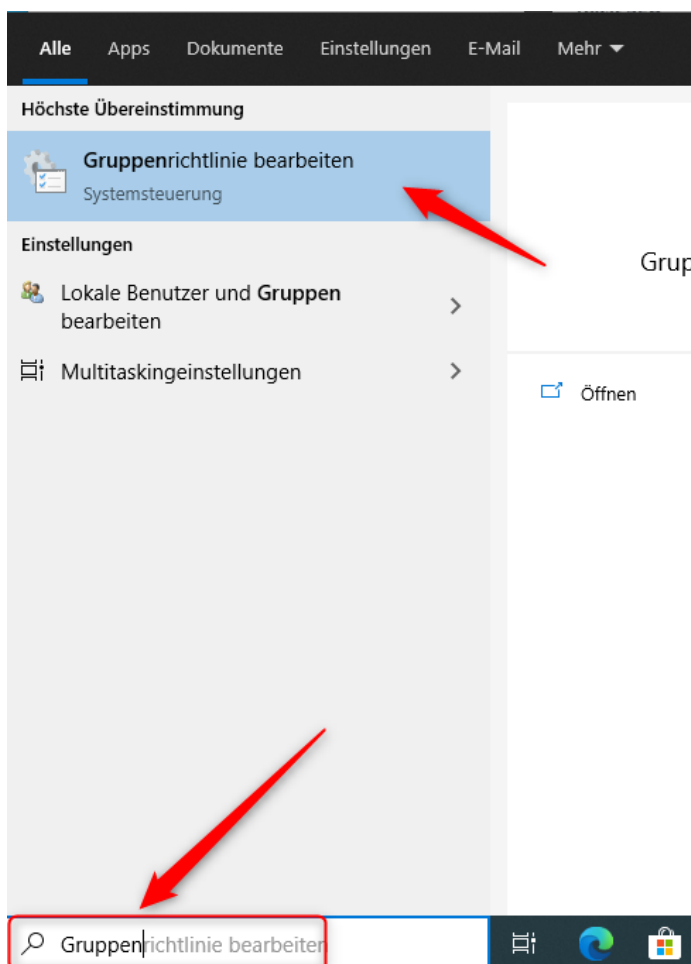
Alle Apps Dokumente Einstellungen E-Mail Mehr

Höchste Übereinstimmung

Gruppenrichtlinie bearbeiten
Systemsteuerung

Einstellungen

Lokale Benutzer und Gruppen bearbeiten

Multitaskingeinstellungen

Grup

Öffnen

Gruppenrichtlinie bearbeiten